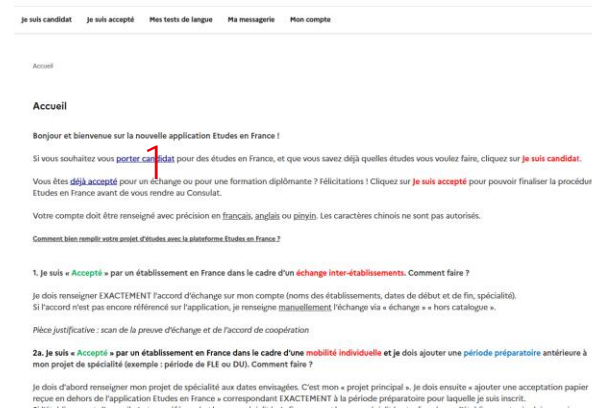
Je suis candidat Je suis accepté Mes tests de langue Ma messagerie Mon compte

Accueil

Accueil

Bonjour et bienvenue sur la nouvelle application Etudes en France !

Si vous souhaitez vous porter candidat pour des études en France, et que vous savez déjà quelles études vous voulez faire, cliquez sur Je suis candidat.

1

Vous êtes déjà accepté pour un échange ou pour une formation diplômante ? Félicitations ! Cliquez sur Je suis accepté pour pouvoir finaliser la procédur Etudes en France avant de vous rendre au Consulat.

Votre compte doit être renseigné avec précision en français, anglais ou pinyin. Les caractères chinois ne sont pas autorisés.

Comment bien remplir votre projet d'études avec la plateforme Etudes en France ?

1. Je suis « Accepté » par un établissement en France dans le cadre d'un échange inter-établissements. Comment faire ?

Je dois renseigner EXACTEMENT l'accord d'échange sur mon compte (noms des établissements, dates de début et de fin, spécialité).
Si l'accord n'est pas encore référencé sur l'application, je renseigne manuellement l'échange via « échange » « hors catalogue ».

Pièce justificative : scan de la preuve d'échange et de l'accord de coopération

2a. Je suis « Accepté » par un établissement en France dans le cadre d'une mobilité individuelle et je dois ajouter une période préparatoire antérieure à mon projet de spécialité (exemple : période de FLE ou DU). Comment faire ?

Je dois d'abord renseigner mon projet de spécialité aux dates envisagées. C'est mon « projet principal ». Je dois ensuite « ajouter une acceptation papier reçue en dehors de l'application Etudes en France » correspondant EXACTEMENT à la période préparatoire pour laquelle je suis inscrit.
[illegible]